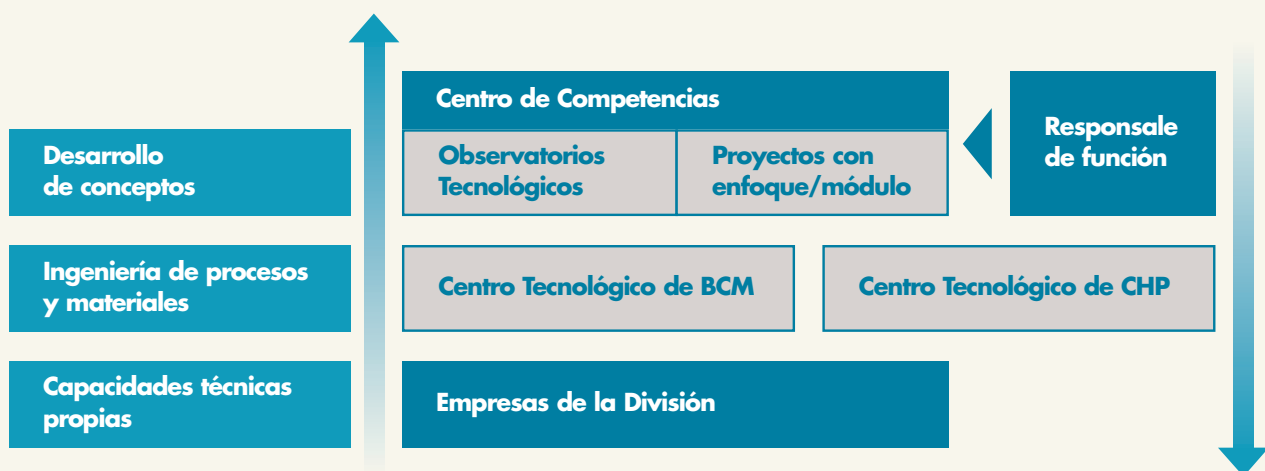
Desarrollo de conceptos

Ingeniería de procesos y materiales

Capacidades técnicas propias

Centro de Competencias

Observatorios Tecnológicos

Proyectos con enfoque/módulo

Responsale de función

Centro Tecnológico de BCM

Centro Tecnológico de CHP

Empresas de la División